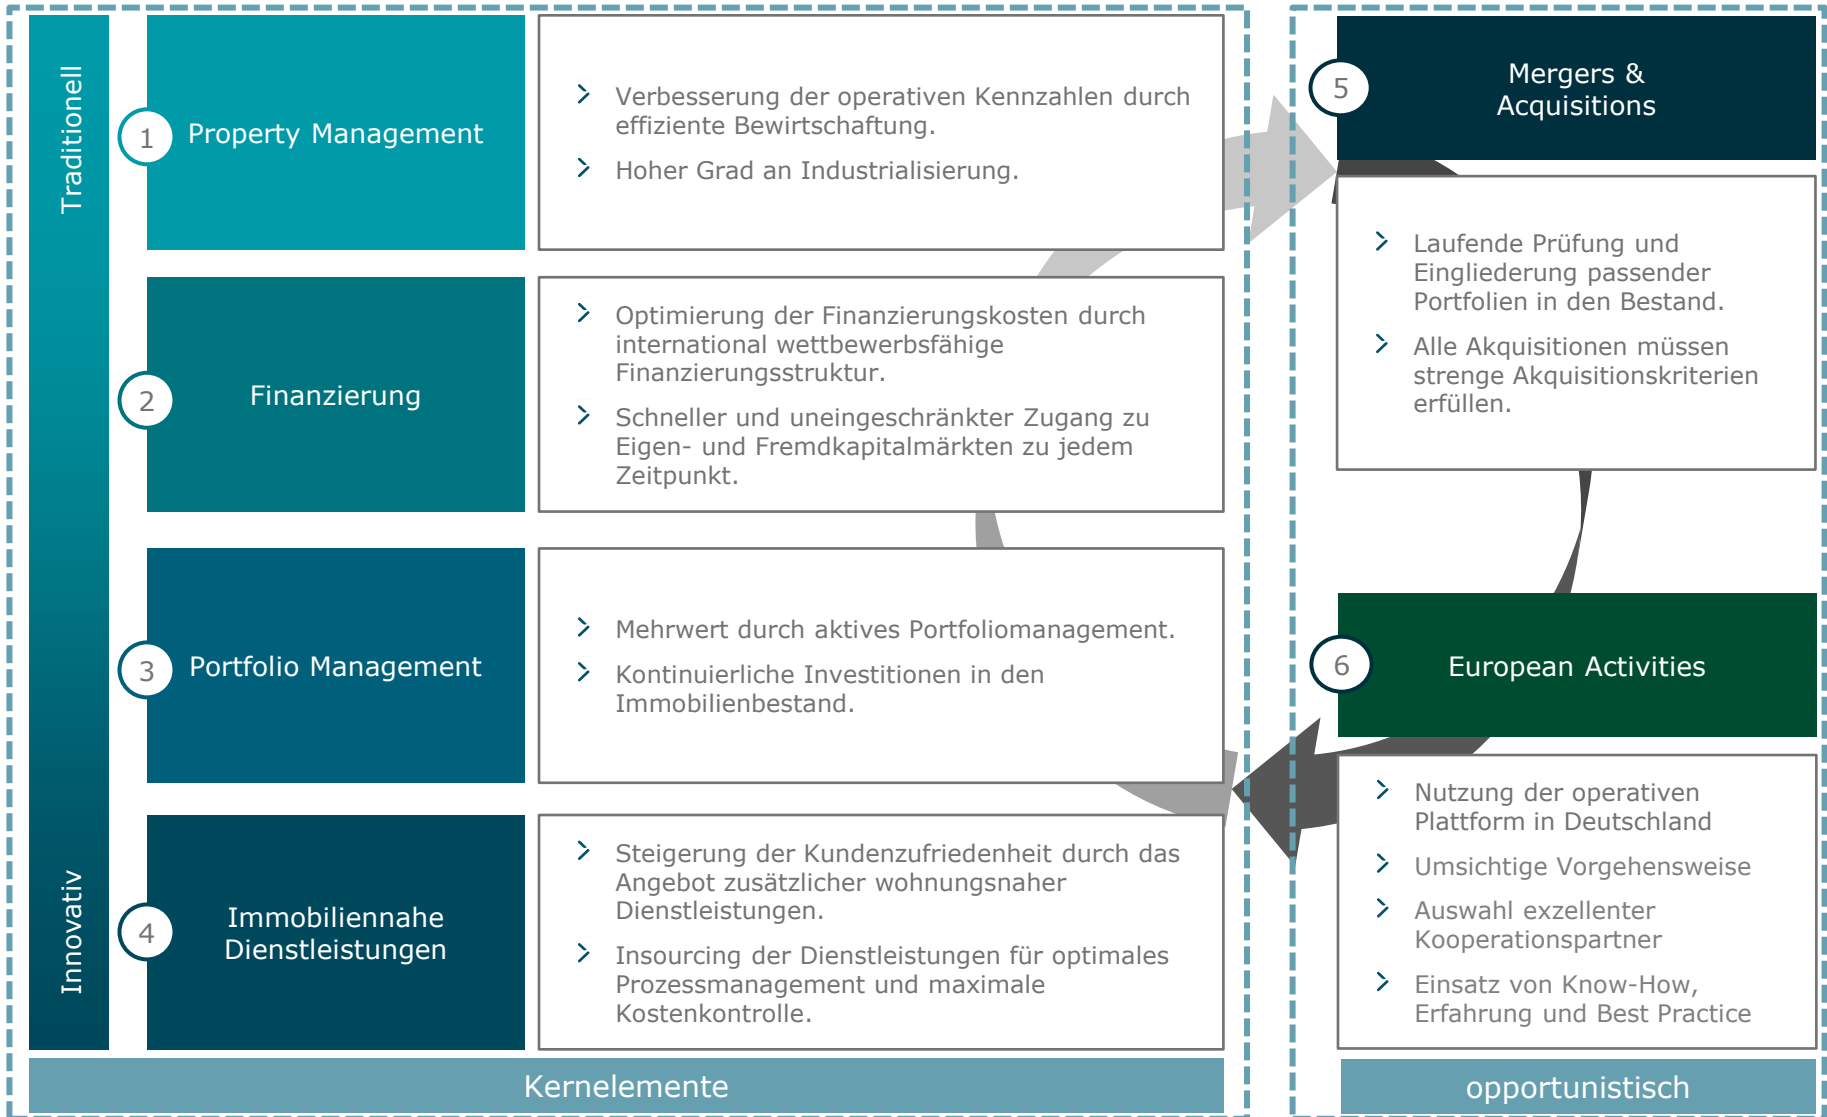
Traditionell

Innovativ

1 Property Management

Verbesserung der operativen Kennzahlen durch effiziente Bewirtschaftung.

Hoher Grad an Industrialisierung.

2 Finanzierung

Optimierung der Finanzierungskosten durch international wettbewerbsfähige Finanzierungsstruktur.

Schneller und uneingeschränkter Zugang zu Eigen- und Fremdkapitalmärkten zu jedem Zeitpunkt.

3 Portfolio Management

Mehrwert durch aktives Portfoliomanagement.

Kontinuierliche Investitionen in den Immobilienbestand.

4 Immobiliennahe Dienstleistungen

Steigerung der Kundenzufriedenheit durch das Angebot zusätzlicher wohnungsnaher Dienstleistungen.

Insourcing der Dienstleistungen für optimales Prozessmanagement und maximale Kostenkontrolle.

Kernelemente

5 Mergers & Acquisitions

Laufende Prüfung und Eingliederung passender Portfolien in den Bestand.

Alle Akquisitionen müssen strenge Akquisitionskriterien erfüllen.

6 European Activities

Nutzung der operativen Plattform in Deutschland

Umsichtige Vorgehensweise

Auswahl exzellenter Kooperationspartner

Einsatz von Know-How, Erfahrung und Best Practice

opportunistisch